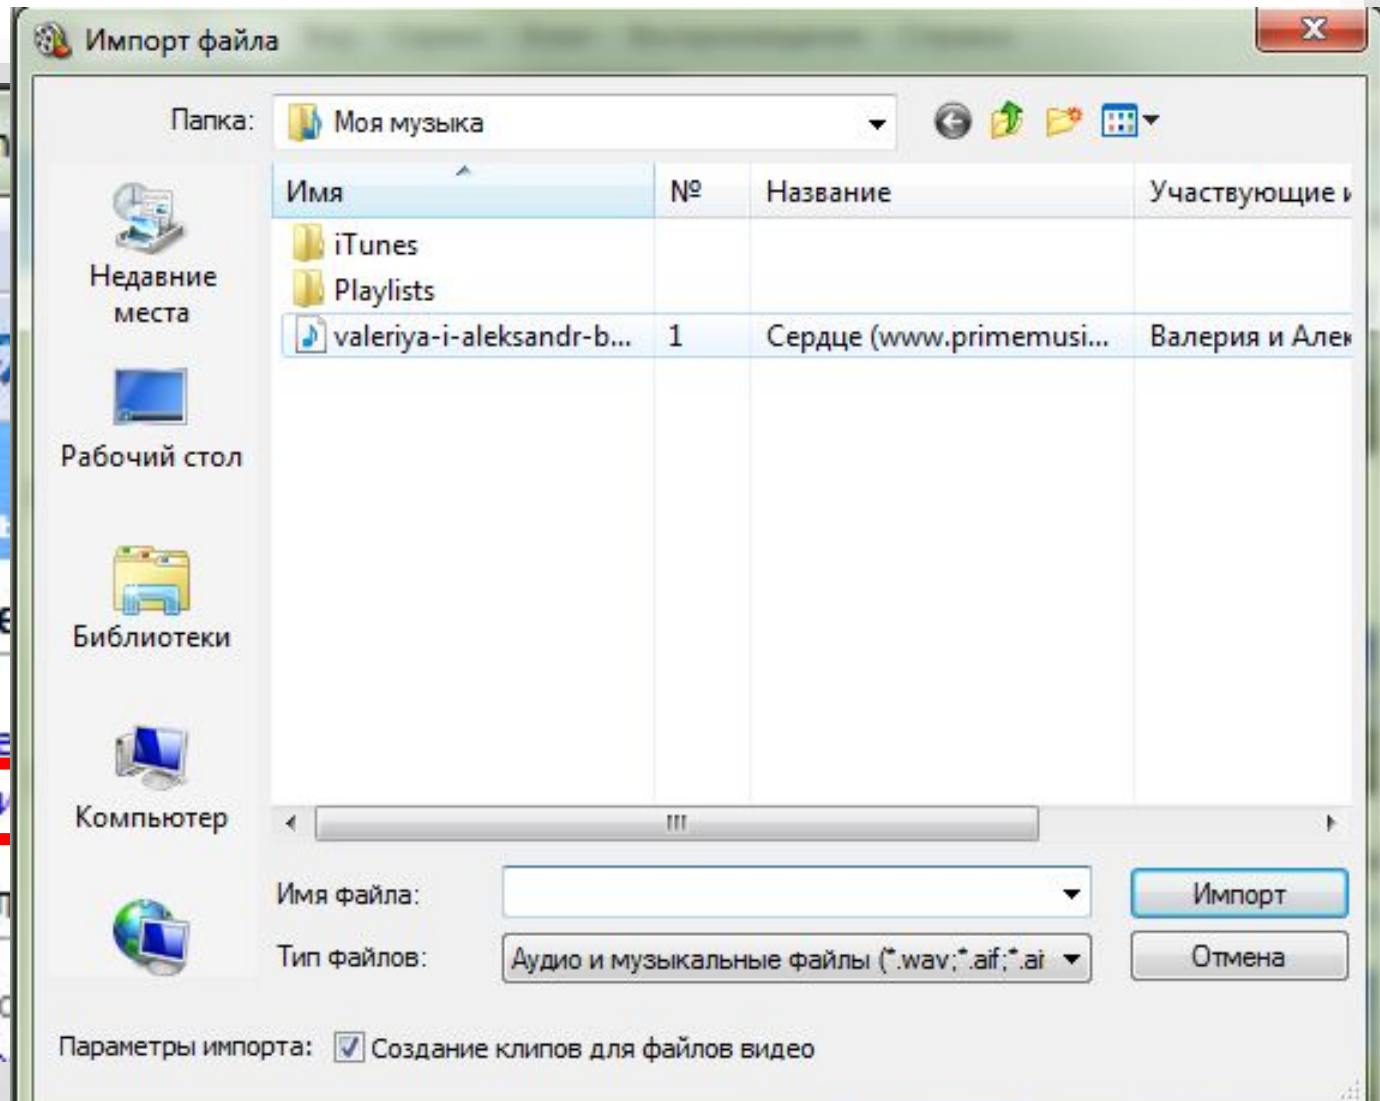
Импорт файла

Папка: Моя музыка

Недавние места

Рабочий стол

Библиотеки

Компьютер

| Имя | № | Название | Участвующие и |
|---|---|---|---|
| iTunes | | | |
| Playlists | | | |
| valeriya-i-aleksandr-b... | 1 | Сердце (www.primemusi... | Валерия и Алек |

Имя файла:

Тип файлов: Аудио и музыкальные файлы (*.wav;*.aif;*.ai

Импорт

Отмена

Параметры импорта: Создание клипов для файлов видео